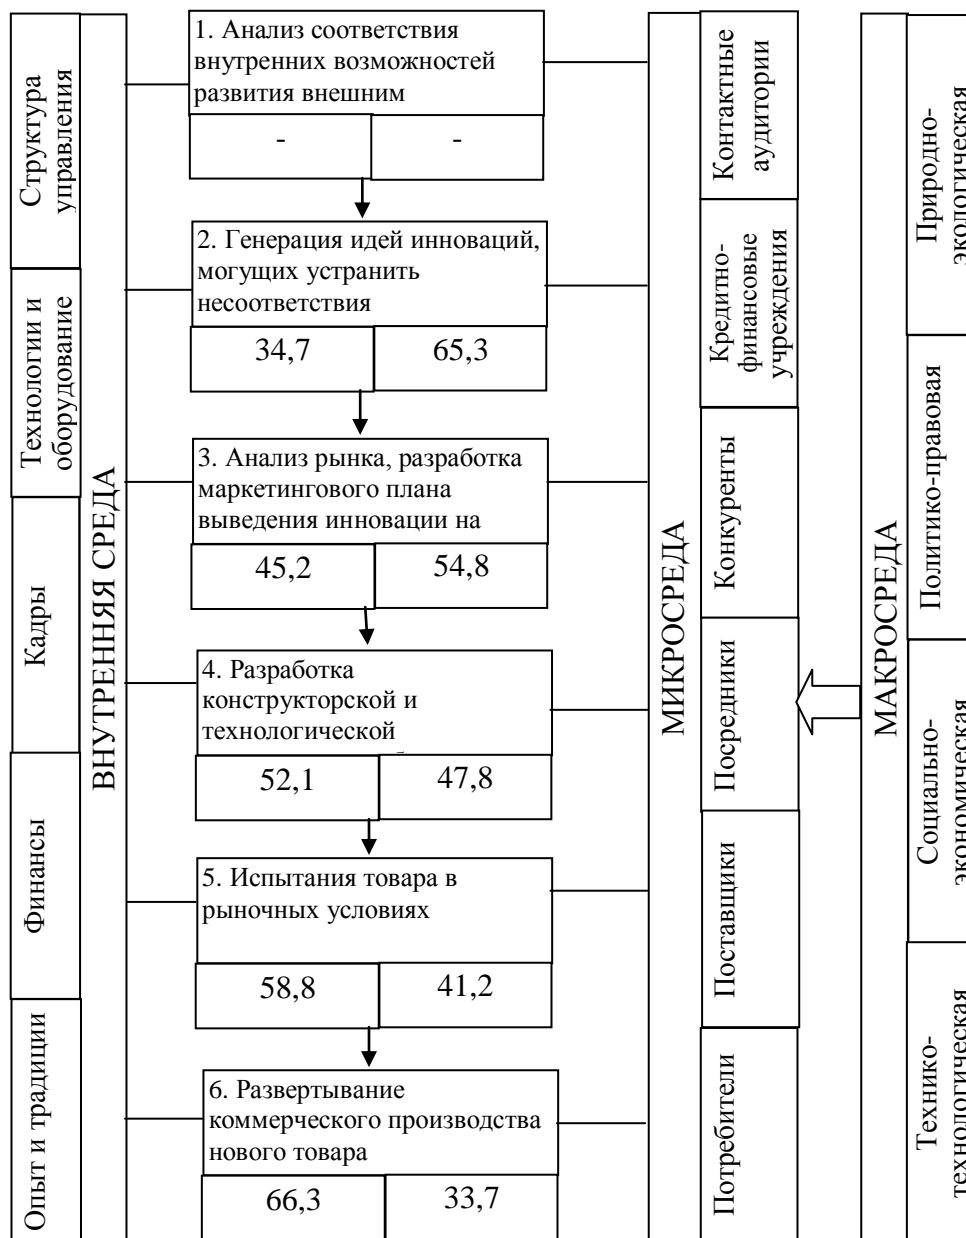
Структура управления

Технологии и оборудование

Кадры

Финансы

Опыт и традиции

ВНУТРЕННЯЯ СРЕДА

1. Анализ соответствия внутренних возможностей развития внешним

| - | - |
|---|---|

2. Генерация идей инноваций, могущих устранить несоответствия

| 34,7 | 65,3 |
|---|---|

3. Анализ рынка, разработка маркетингового плана выведения инновации на

| 45,2 | 54,8 |
|---|---|

4. Разработка конструкторской и технологической

| 52,1 | 47,8 |
|---|---|

5. Испытания товара в рыночных условиях

| 58,8 | 41,2 |
|---|---|

6. Развертывание коммерческого производства нового товара

| 66,3 | 33,7 |
|---|---|

МИКРОСРЕДА

Контактные аудитории

Кредитно-финансовые учреждения

Конкуренты

Посредники

Поставщики

Потребители

МАКРОСРЕДА

Природно-экологическая

Политико-правовая

Социально-экономическая

Технико-технологическая